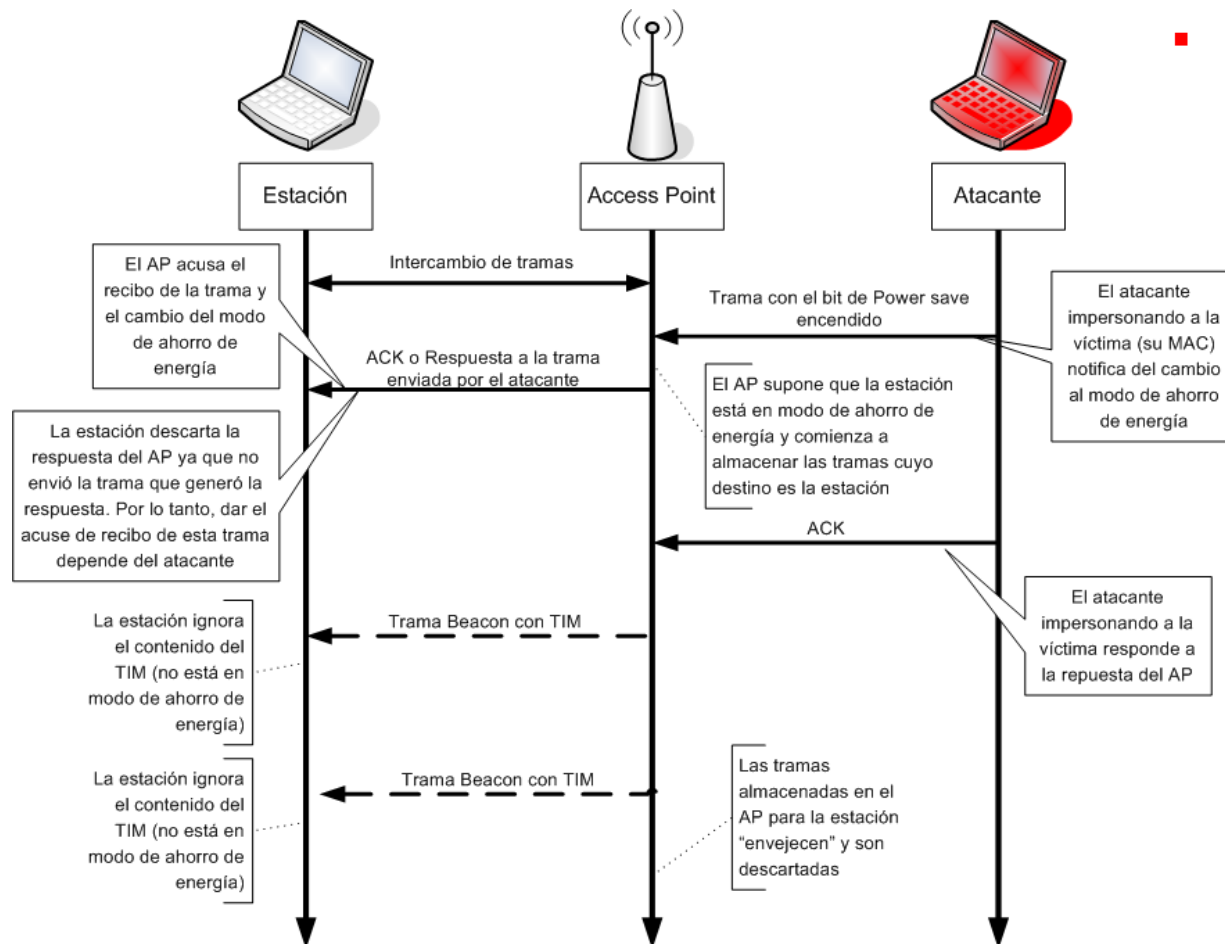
Estación

Access Point

Atacante

El AP acusa el recibo de la trama y el cambio del modo de ahorro de energía

Intercambio de tramas

Trama con el bit de Power save encendido

El atacante impersonando a la víctima (su MAC) notifica del cambio al modo de ahorro de energía

ACK o Respuesta a la trama enviada por el atacante

La estación descarta la respuesta del AP ya que no envió la trama que generó la respuesta. Por lo tanto, dar el acuse de recibo de esta trama depende del atacante

El AP supone que la estación está en modo de ahorro de energía y comienza a almacenar las tramas cuyo destino es la estación

ACK

El atacante impersonando a la víctima responde a la repuesta del AP

La estación ignora el contenido del TIM (no está en modo de ahorro de energía)

Trama Beacon con TIM

La estación ignora el contenido del TIM (no está en modo de ahorro de energía)

Trama Beacon con TIM

Las tramas almacenadas en el AP para la estación "envejecen" y son descartadas